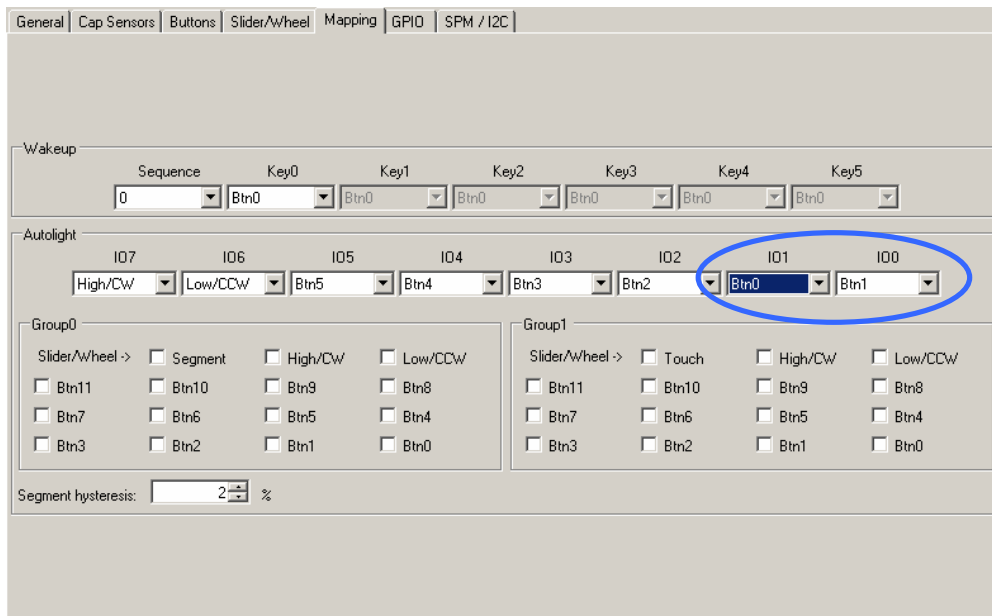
General | Cap Sensors | Buttons | Slider/Wheel | Mapping | GPIO | SPM / I2C

Wakeup

| Sequence | Key0 | Key1 | Key2 | Key3 | Key4 | Key5 |
|---|---|---|---|---|---|---|
| 0 | Btn0 | Btn0 | Btn0 | Btn0 | Btn0 | Btn0 |

Autolight

| IO7 | IO6 | IO5 | IO4 | IO3 | IO2 | IO1 | IO0 |
|---|---|---|---|---|---|---|---|
| High/CW | Low/CCW | Btn5 | Btn4 | Btn3 | Btn2 | Btn0 | Btn1 |

Group0

Slider/Wheel -> Segment High/CW Low/CCW
Btn11 Btn10 Btn9 Btn8
Btn7 Btn6 Btn5 Btn4
Btn3 Btn2 Btn1 Btn0

Group1

Slider/Wheel -> Touch High/CW Low/CCW
Btn11 Btn10 Btn9 Btn8
Btn7 Btn6 Btn5 Btn4
Btn3 Btn2 Btn1 Btn0

Segment hysteresis: 2 %